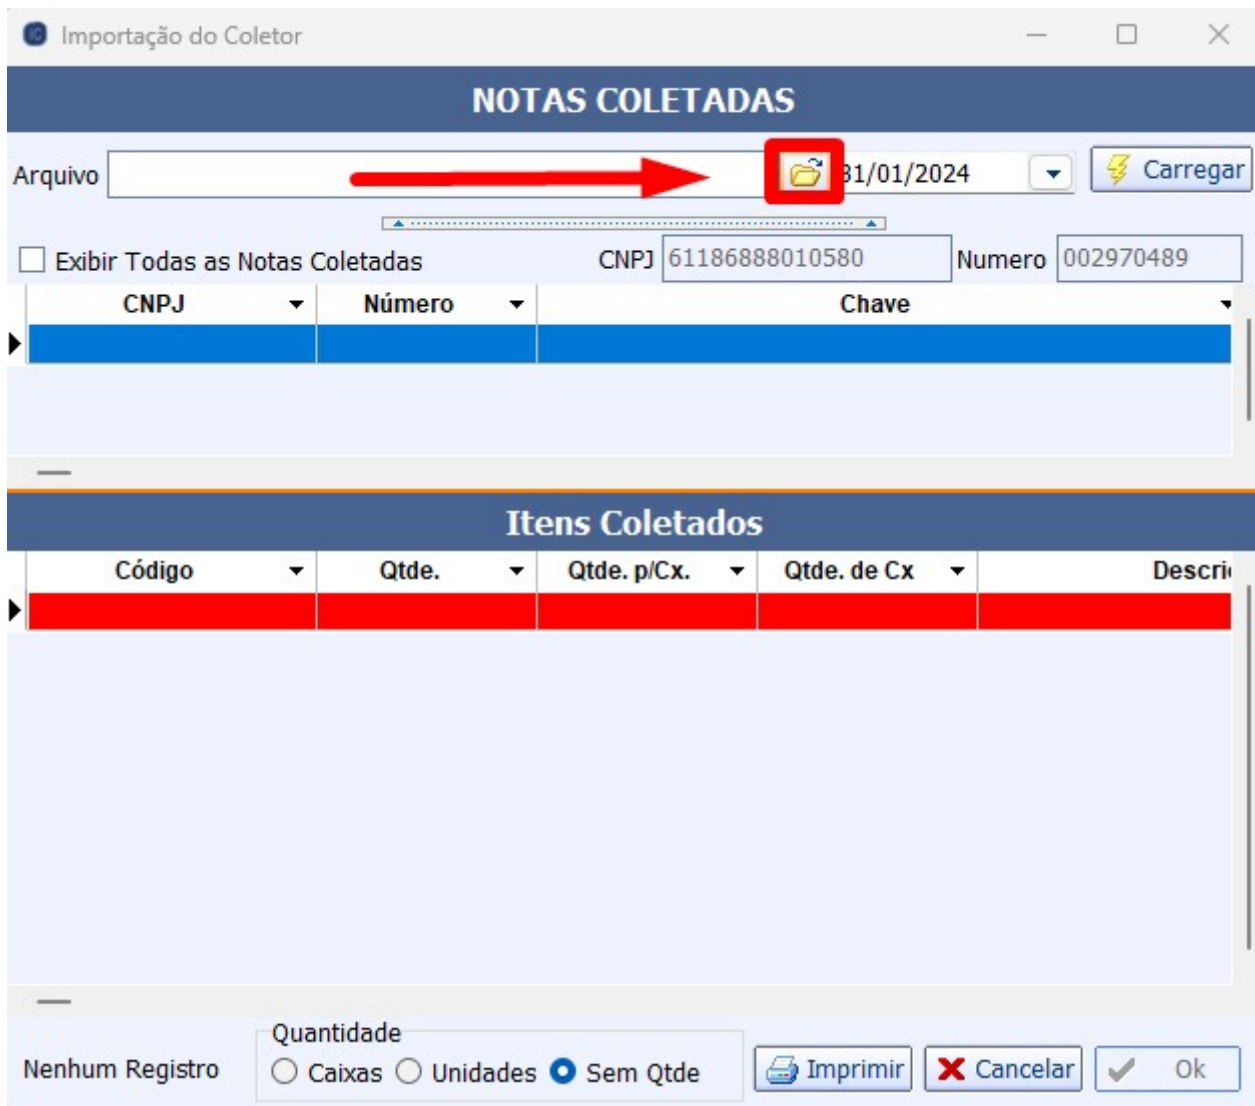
Importação do Coletor

NOTAS COLETADAS

Arquivo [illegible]1/01/2024 Carregar

Exibir Todas as Notas Coletadas CNPJ 61186888010580 Numero 002970489

| CNPJ | Número | Chave |
|---|---|---|
| | | |

Itens Coletados

| Código | Qtde. | Qtde. p/Cx. | Qtde. de Cx | Descri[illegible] |
|---|---|---|---|---|
| | | | | |

Nenhum Registro

Quantidade
Caixas Unidades Sem Qtde

Imprimir Cancelar Ok